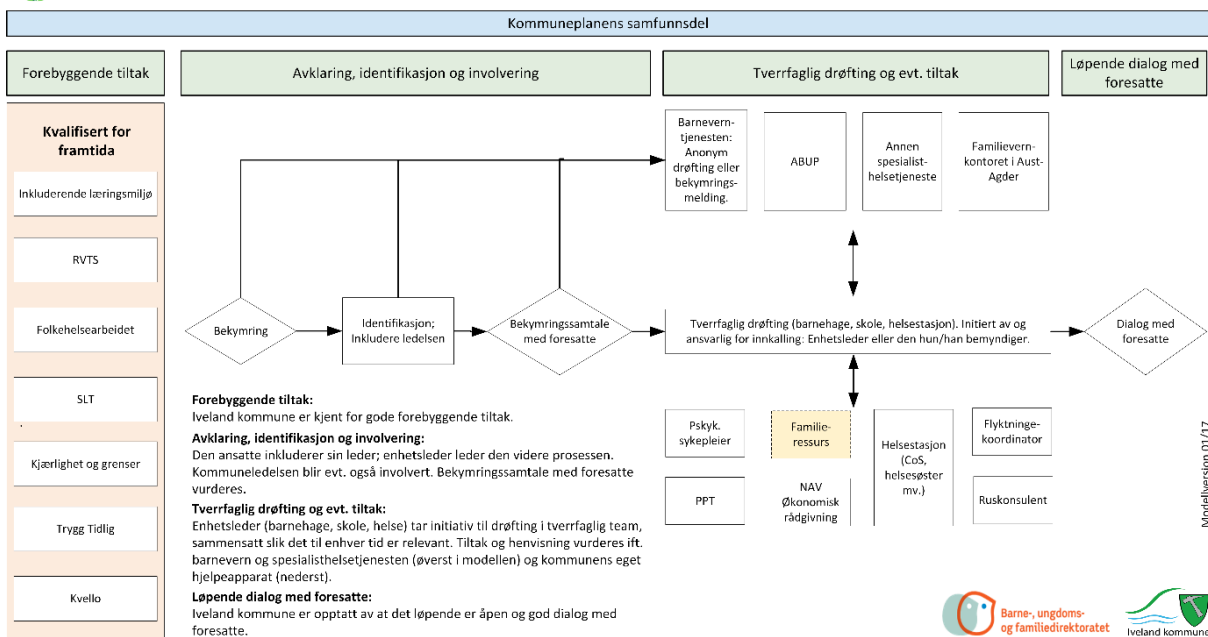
Kommuneplanens samfunnsdel

Forebyggende tiltak

Avklaring, identifikasjon og involvering

Tverrfaglig drøfting og evt. tiltak

Løpende dialog med foresatte

Kvalifisert for framtida

Inkluderende læringsmiljø

RVTS

Folkehelsearbeidet

SLT

Kjærlighet og grenser

Trygg Tidlig

Kvello

Barnevern-tjenesten: Anonym drøfting eller bekymrings-melding.

ABUP

Annen spesialist-helsetjeneste

Familievern-kontoret i Aust-Agder

Bekymring

Identifikasjon; Inkludere ledelsen

Bekymringssamtale med foresatte

Tverrfaglig drøfting (barnehage, skole, helsestasjon). Initiert av og ansvarlig for innkalling: Enhetsleder eller den hun/han bemyndiger.

Dialog med foresatte

Forebyggende tiltak:
Iveland kommune er kjent for gode forebyggende tiltak.

Avklaring, identifikasjon og involvering:
Den ansatte inkluderer sin leder; enhetsleder leder den videre prosessen. Kommuneledelsen blir evt. også involvert. Bekymringssamtale med foresatte vurderes.

Tverrfaglig drøfting og evt. tiltak:
Enhetsleder (barnehage, skole, helse) tar initiativ til drøfting i tverrfaglig team, sammensatt slik det til enhver tid er relevant. Tiltak og henvisning vurderes ift. barnevern og spesialisthelsetjenesten (øverst i modellen) og kommunens eget hjelpeapparat (nederst).

Løpende dialog med foresatte:
Iveland kommune er opptatt av at det løpende er åpen og god dialog med foresatte.

Pskyk. sykepleier

Familie-ressurs

Helsestasjon (CoS, helsesøster mv.)

Flyktninge-koordinator

PPT

NAV Økonomisk rådgivning

Ruskonsulent

Modellversion 01/17

Barne-, ungdoms- og familiedirektoratet

Iveland kommune